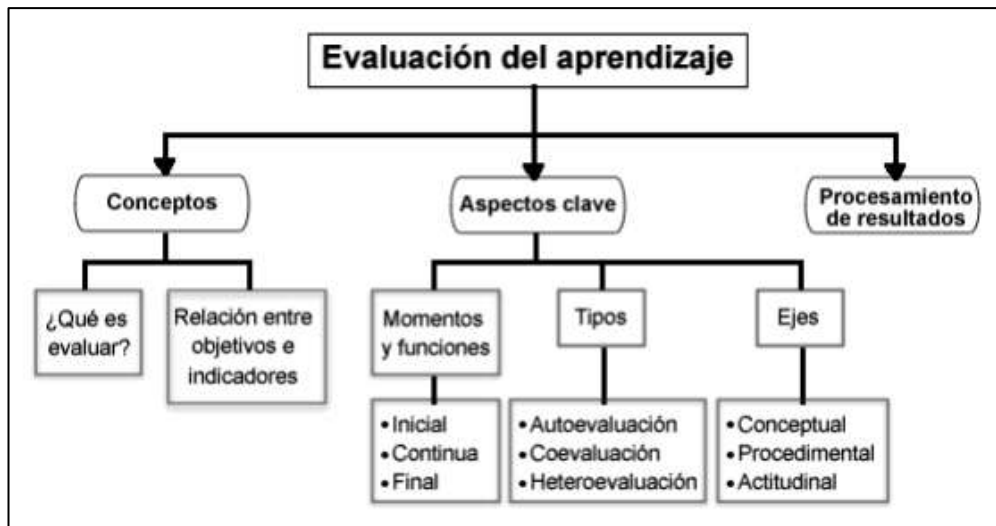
Evaluación del aprendizaje

Conceptos

Aspectos clave

Procesamiento de resultados

¿Qué es evaluar?

Relación entre objetivos e indicadores

Momentos y funciones

Tipos

Ejes

• Inicial
• Continua
• Final

• Autoevaluación
• Coevaluación
• Heteroevaluación

• Conceptual
• Procedimental
• Actitudinal